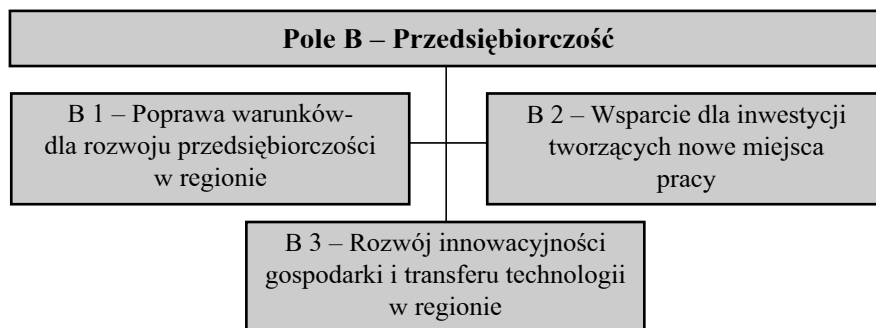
Pole B – Przedsiębiorczość

B 1 – Poprawa warunków- dla rozwoju przedsiębiorczości w regionie

B 2 – Wsparcie dla inwestycji tworzących nowe miejsca pracy

B 3 – Rozwój innowacyjności gospodarki i transferu technologii w regionie